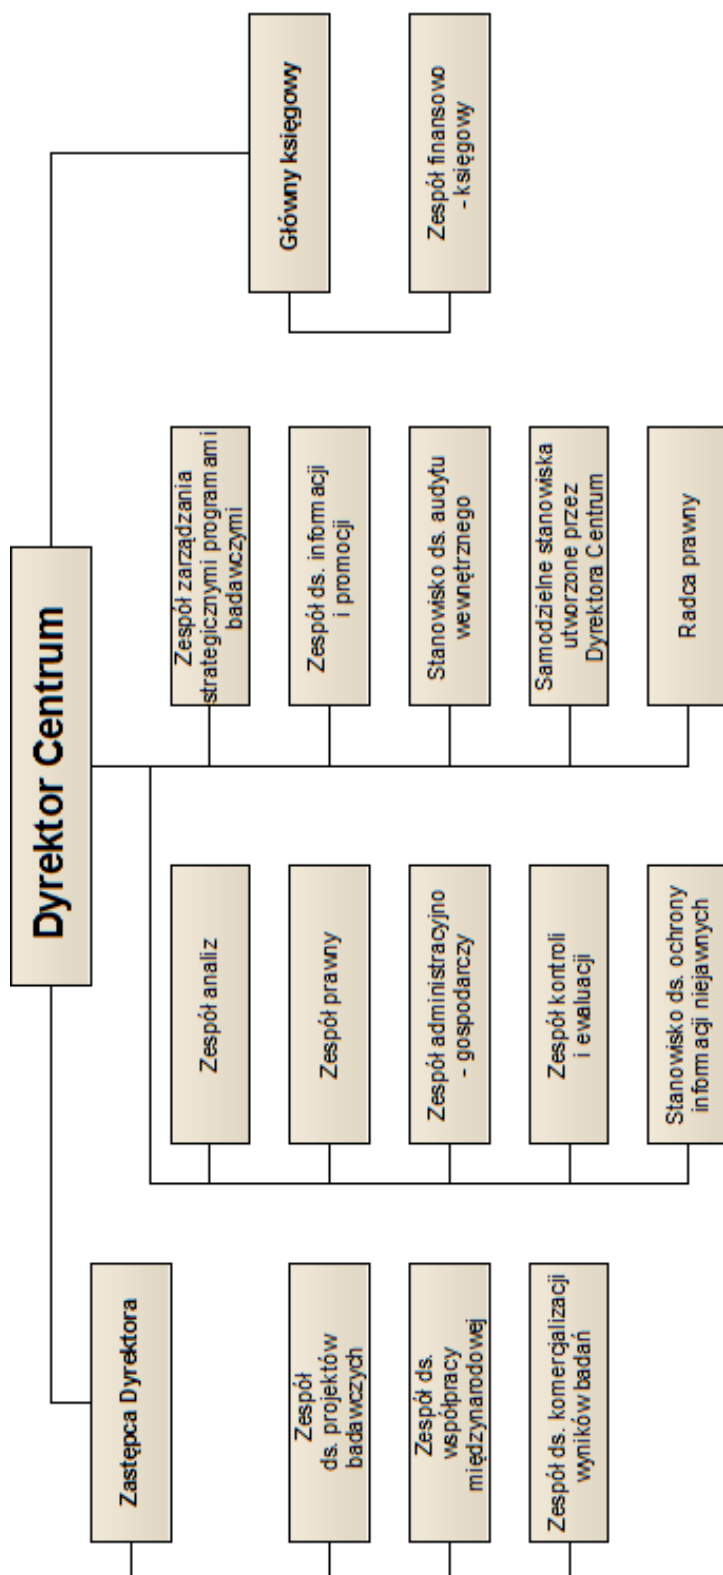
Dyrektor Centrum

Zastępca Dyrektora

Zespół ds. projektów badawczych

Zespół ds. współpracy międzynarodowej

Zespół ds. komercjalizacji wyników badań

Zespół analiz

Zespół prawny

Zespół administracyjno - gospodarczy

Zespół kontroli i ewaluacji

Stanowisko ds. ochrony informacji niejawnych

Zespół zarządzania strategicznymi programami badawczymi

Zespół ds. informacji i promocji

Stanowisko ds. audytu wewnętrznego

Samodzielne stanowiska utworzone przez Dyrektora Centrum

Radca prawny

Główny księgowy

Zespół finansowo - księgowy